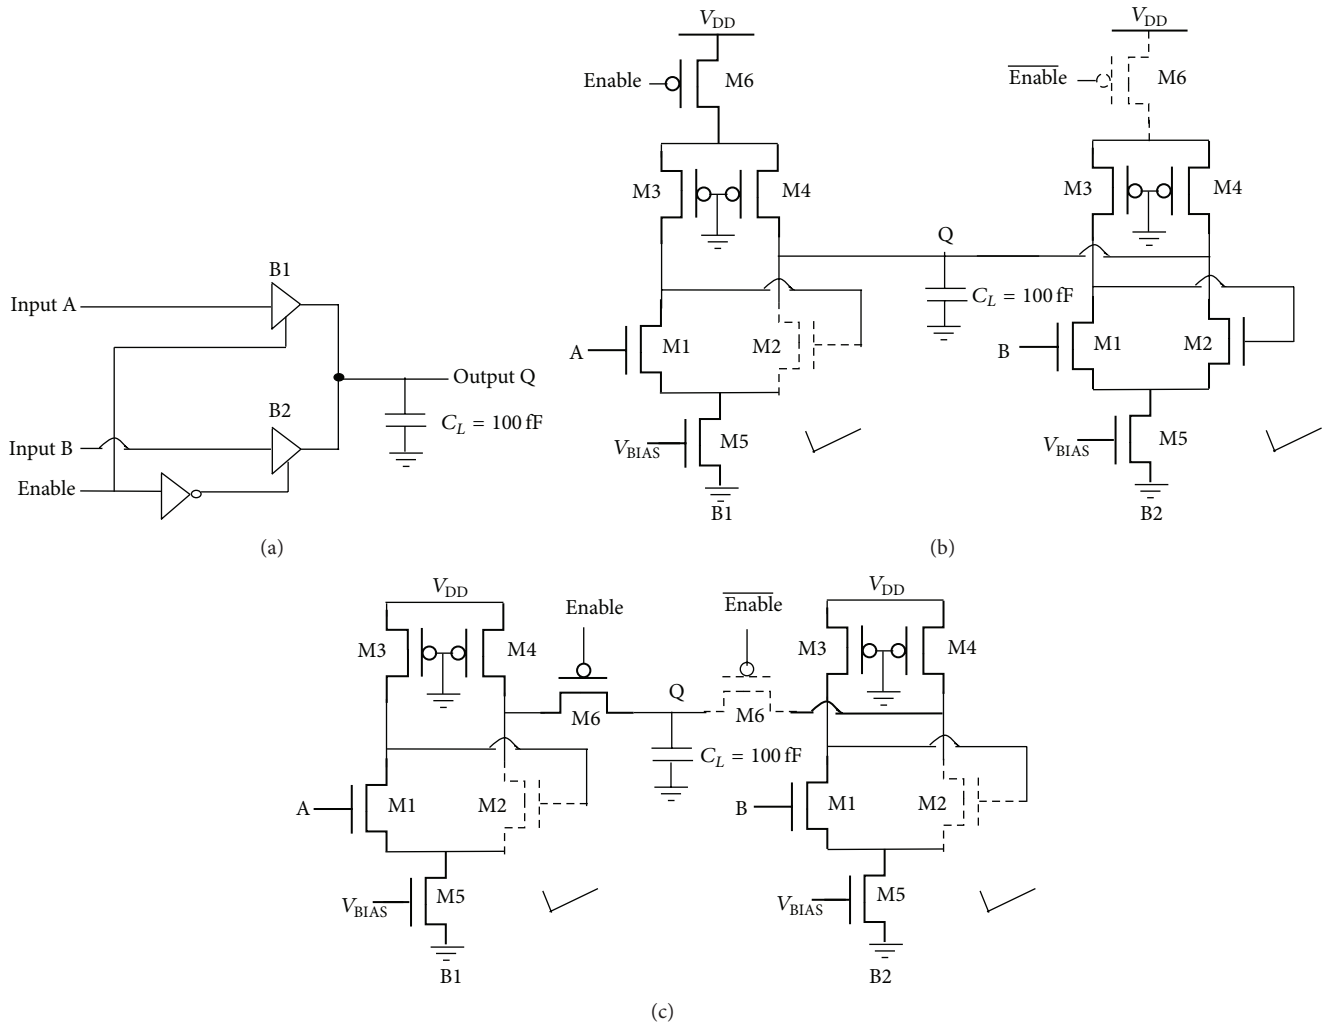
B1
Input A
Output Q
$C_L$ = 100 fF
B2
Input B
Enable
(a)

$V_{DD}$
Enable
M6
M3
M4
Q
$C_L$ = 100 fF
A
M1
M2
$V_{BIAS}$
M5
B1

$V_{DD}$
$\overline{\text{Enable}}$
M6
M3
M4
B
M1
M2
$V_{BIAS}$
M5
B2
(b)

$V_{DD}$
M3
M4
Enable
$\overline{\text{Enable}}$
M6
Q
M6
$C_L$ = 100 fF
A
M1
M2
$V_{BIAS}$
M5
B1

$V_{DD}$
M3
M4
B
M1
M2
$V_{BIAS}$
M5
B2
(c)